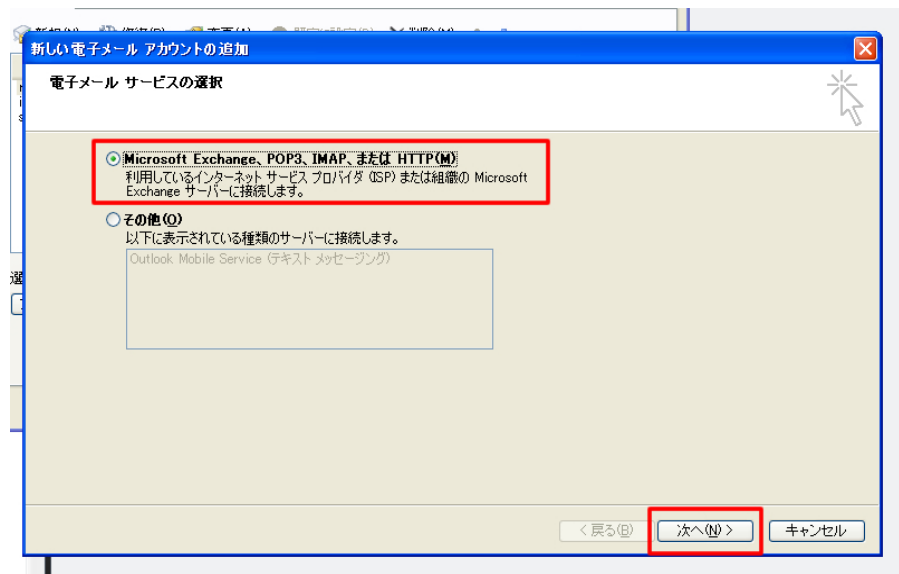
新しい電子メール アカウントの追加

電子メール サービスの選択

Microsoft Exchange、POP3、IMAP、または HTTP(M)
利用しているインターネット サービス プロバイダ (ISP) または組織の Microsoft Exchange サーバーに接続します。

その他(O)
以下に表示されている種類のサーバーに接続します。

Outlook Mobile Service (テキスト メッセージング)

< 戻る(B)　次へ(N) >　キャンセル